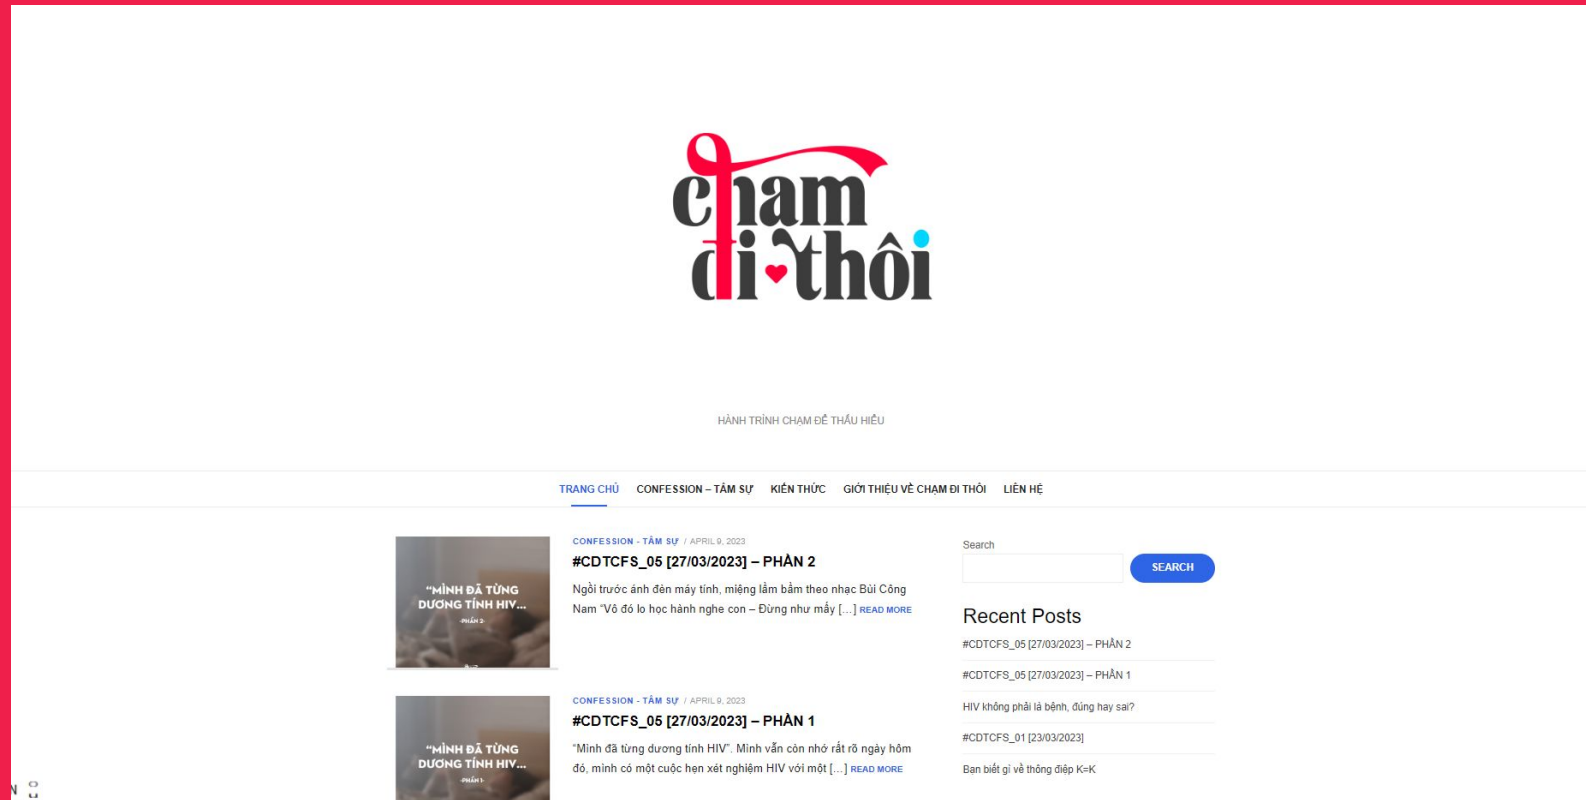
chạm đi thôi

HÀNH TRÌNH CHẠM ĐỂ THẤU HIỂU

TRANG CHỦ CONFESSION – TÂM SỰ KIẾN THỨC GIỚI THIỆU VỀ CHẠM ĐI THÔI LIÊN HỆ

"MÌNH ĐÃ TỪNG DƯƠNG TÍNH HIV... -PHẦN 2-

CONFESSION - TÂM SỰ / APRIL 9, 2023

#CDTCFS_05 [27/03/2023] – PHẦN 2

Ngồi trước ánh đèn máy tính, miệng lẩm bẩm theo nhạc Bùi Công Nam "Vô đó lo học hành nghe con – Đừng như mấy [...] READ MORE

"MÌNH ĐÃ TỪNG DƯƠNG TÍNH HIV... -PHẦN 1-

CONFESSION - TÂM SỰ / APRIL 9, 2023

#CDTCFS_05 [27/03/2023] – PHẦN 1

"Mình đã từng dương tính HIV". Mình vẫn còn nhớ rất rõ ngày hôm đó, mình có một cuộc hẹn xét nghiệm HIV với một [...] READ MORE

Search

SEARCH

Recent Posts

#CDTCFS_05 [27/03/2023] – PHẦN 2

#CDTCFS_05 [27/03/2023] – PHẦN 1

HIV không phải là bệnh, đúng hay sai?

#CDTCFS_01 [23/03/2023]

Bạn biết gì về thông điệp K=K